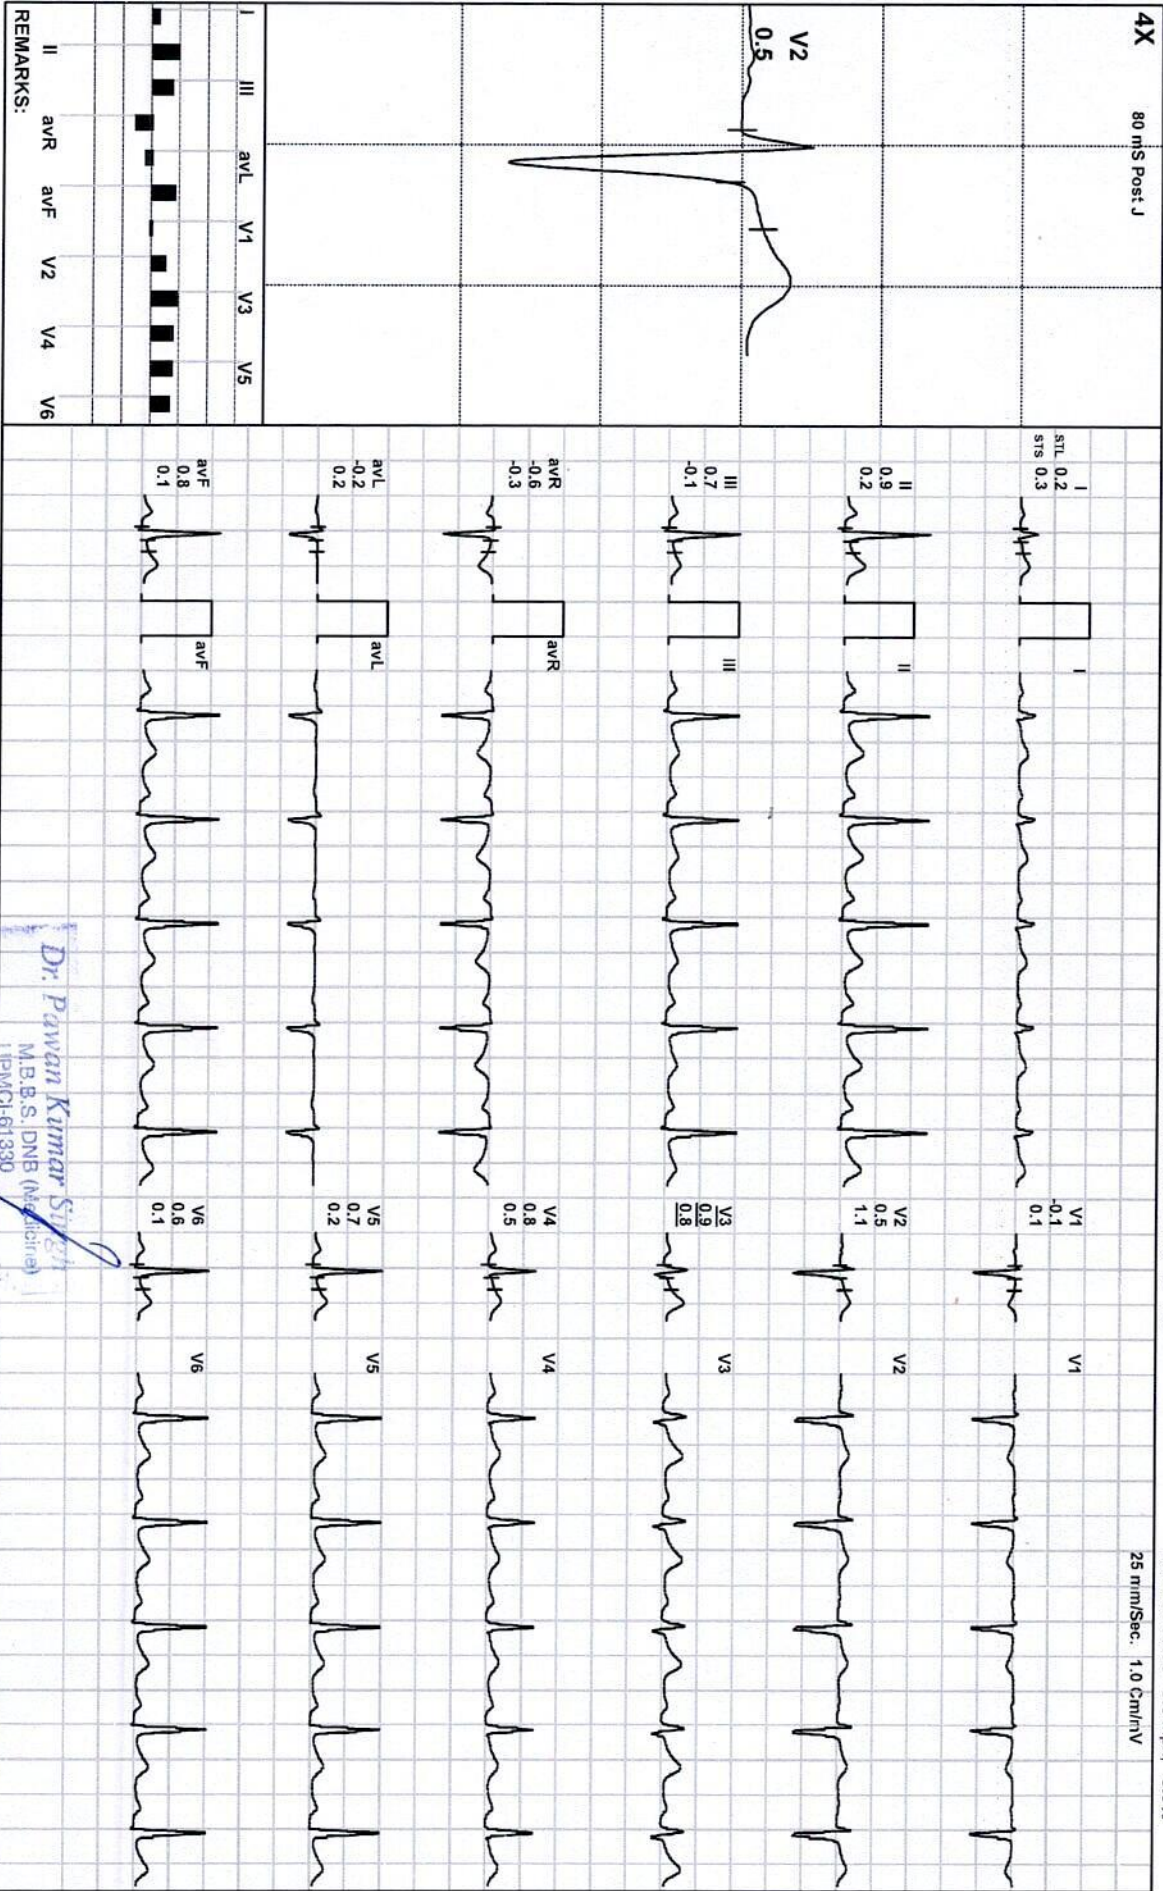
4X

80 mS Post J

V2
0.5

I III avL V1 V3 V5

II avR avF V2 V4 V6

REMARKS:

I
STL 0.2
STS 0.3

II
0.9
0.2

III
0.7
-0.1

avR
-0.6
-0.3

avL
-0.2
0.2

avF
0.8
0.1

I

II

III

avR

avL

avF

V1
-0.1
0.1

V2
0.5
1.1

V3
0.9
0.8

V4
0.8
0.5

V5
0.7
0.2

V6
0.6
0.1

V1

V2

V3

V4

V5

V6

25 mm/Sec. 1.0 Cm/mV

Dr. Pawan Kumar Singh
M.B.B.S. DNB (Medicine)
UPMCI-61330